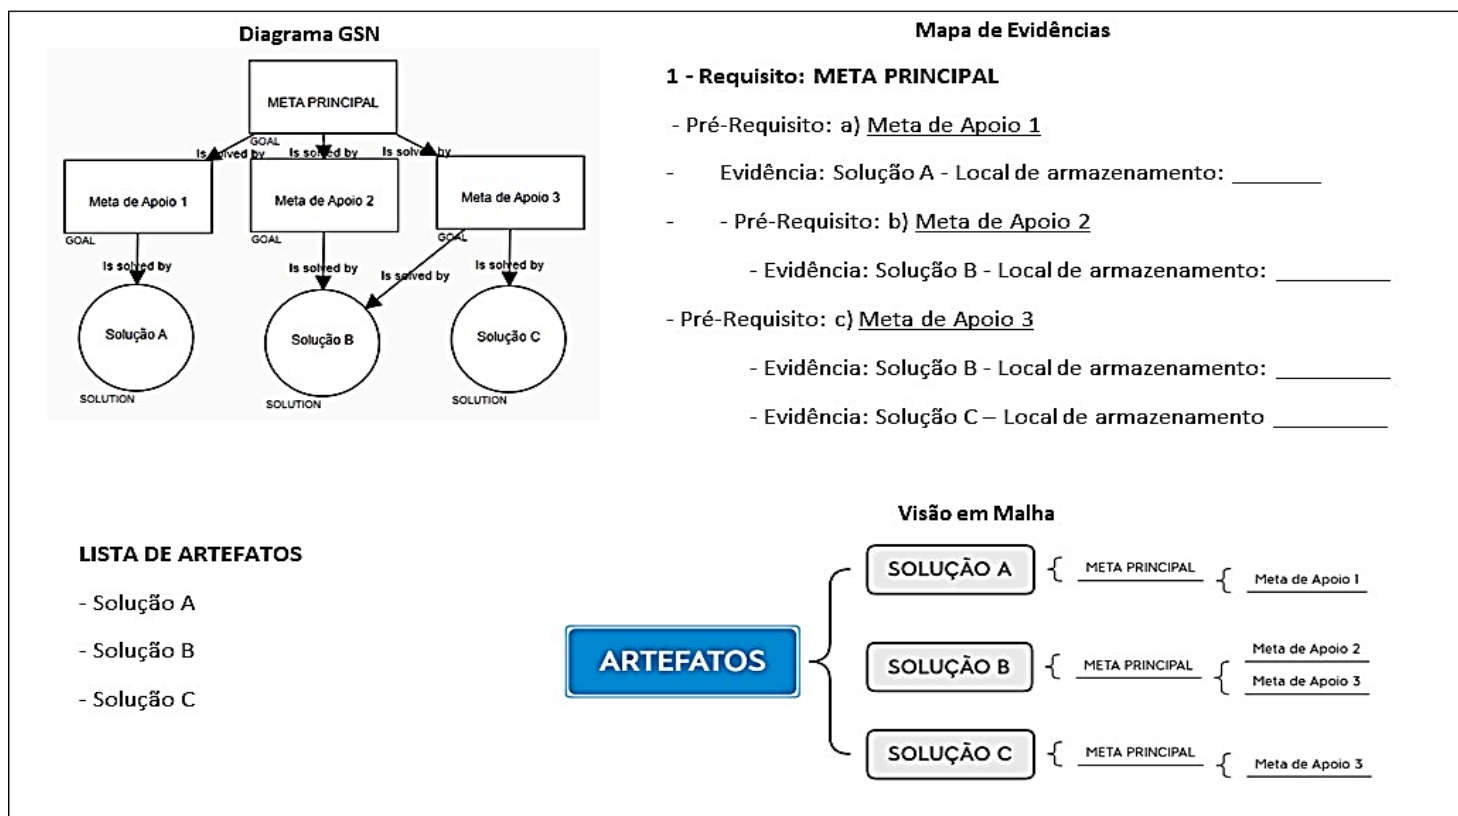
Diagrama GSN

META PRINCIPAL
GOAL
Is solved by
Is solved by
Is solved by
Meta de Apoio 1
GOAL
Meta de Apoio 2
GOAL
Meta de Apoio 3
GOAL
Is solved by
Is solved by
Is solved by
Is solved by
Solução A
SOLUTION
Solução B
SOLUTION
Solução C
SOLUTION

Mapa de Evidências

1 - Requisito: META PRINCIPAL

- Pré-Requisito: a) Meta de Apoio 1

- Evidência: Solução A - Local de armazenamento: ________

- - Pré-Requisito: b) Meta de Apoio 2

- Evidência: Solução B - Local de armazenamento: __________

- Pré-Requisito: c) Meta de Apoio 3

- Evidência: Solução B - Local de armazenamento: __________

- Evidência: Solução C – Local de armazenamento __________

LISTA DE ARTEFATOS

- Solução A

- Solução B

- Solução C

Visão em Malha

ARTEFATOS
SOLUÇÃO A
META PRINCIPAL
Meta de Apoio 1
SOLUÇÃO B
META PRINCIPAL
Meta de Apoio 2
Meta de Apoio 3
SOLUÇÃO C
META PRINCIPAL
Meta de Apoio 3